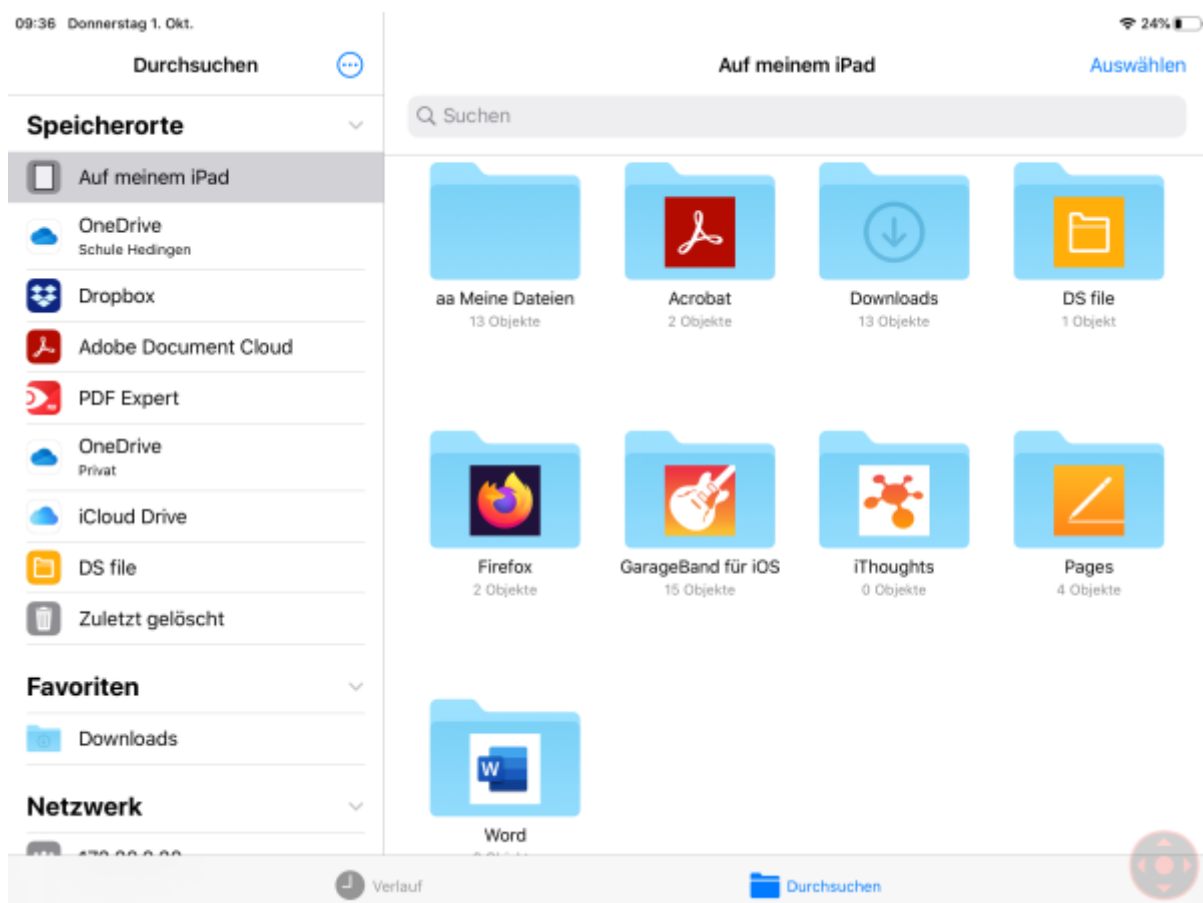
09:36 Donnerstag 1. Okt.

24%

Durchsuchen

Auf meinem iPad

Auswählen

Suchen

Speicherorte

Auf meinem iPad

OneDrive
Schule Hedingen

Dropbox

Adobe Document Cloud

PDF Expert

OneDrive
Privat

iCloud Drive

DS file

Zuletzt gelöscht

Favoriten

Downloads

Netzwerk

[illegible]

aa Meine Dateien
13 Objekte

Acrobat
2 Objekte

Downloads
13 Objekte

DS file
1 Objekt

Firefox
2 Objekte

GarageBand für iOS
15 Objekte

iThoughts
0 Objekte

Pages
4 Objekte

Word
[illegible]

Verlauf

Durchsuchen